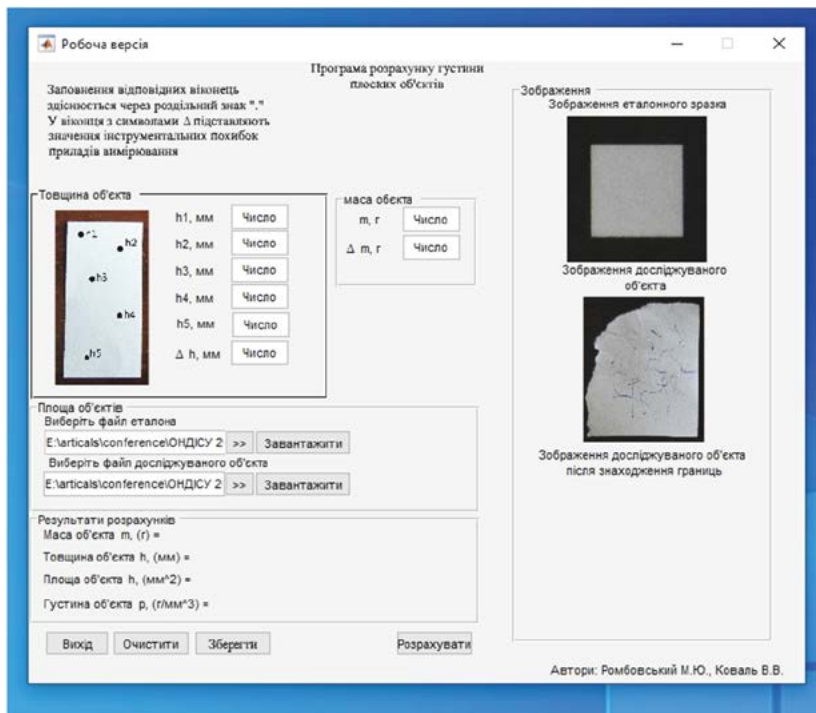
Робоча версія

Заповнення відповідних віконець здісnotься через роздільний знак "." У віконця з символами Δ підставляють значення інструментальних похибок приладів вимірювання

Програма розрахунку густини плоских об'єктів

Товщина об'єкта

h1
h2
h3
h4
h5

h1, мм Число
h2, мм Число
h3, мм Число
h4, мм Число
h5, мм Число
Δ h, мм Число

маса обєкта
m, г Число
Δ m, г Число

Площа об'єктів
Виберіть файл еталона
E:\articals\conference\ОНДІСУ 2 >> Завантажити
Виберіть файл досліджуваного об'єкта
E:\articals\conference\ОНДІСУ 2 >> Завантажити

Результати розрахунків
Маса об'єкта m, (г) =
Товщина об'єкта h, (мм) =
Площа об'єкта h, (мм^2) =
Густина об'єкта p, (г/мм^3) =

Вихід Очистити Зберегти Розрахувати

Зображення
Зображення еталонного зразка
Зображення досліджуваного об'єкта
Зображення досліджуваного об'єкта після знаходження границь

Автори: Ромбовський М.Ю., Коваль В.В.